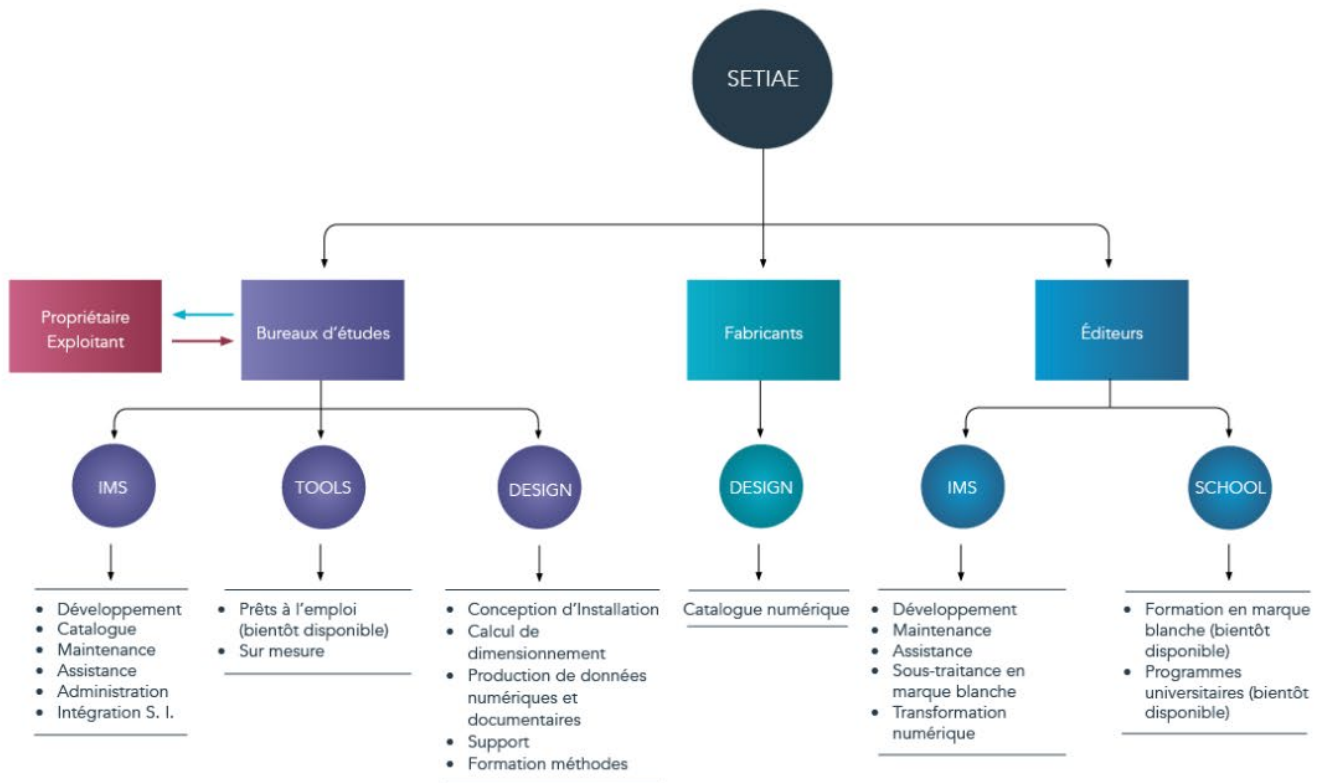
SETIAE

Propriétaire
Exploitant

Bureaux d'études

Fabricants

Éditeurs

IMS

TOOLS

DESIGN

DESIGN

IMS

SCHOOL

- Développement
- Catalogue
- Maintenance
- Assistance
- Administration
- Intégration S. I.

- Prêts à l'emploi (bientôt disponible)
- Sur mesure

- Conception d'Installation
- Calcul de dimensionnement
- Production de données numériques et documentaires
- Support
- Formation méthodes

Catalogue numérique

- Développement
- Maintenance
- Assistance
- Sous-traitance en marque blanche
- Transformation numérique

- Formation en marque blanche (bientôt disponible)
- Programmes universitaires (bientôt disponible)